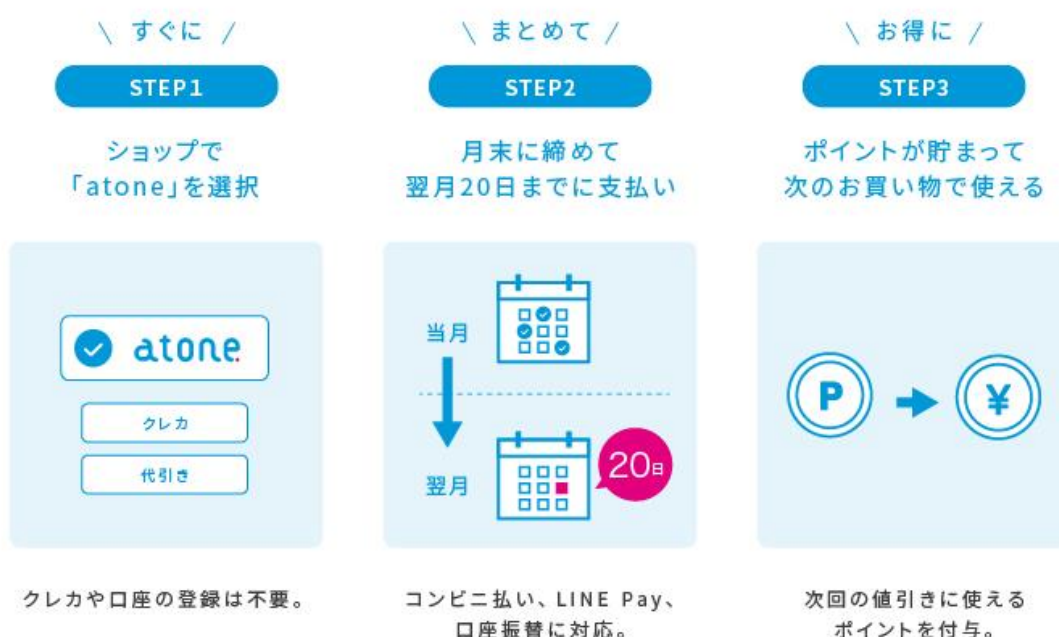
＼ すぐに ／

STEP1

ショップで「atone」を選択

atone

クレカ

代引き

クレカや口座の登録は不要。

＼ まとめて ／

STEP2

月末に締めて翌月20日までに支払い

当月

翌月

20日

コンビニ払い、LINE Pay、口座振替に対応。

＼ お得に ／

STEP3

ポイントが貯まって次のお買い物で使える

P

¥

次回の値引きに使えるポイントを付与。